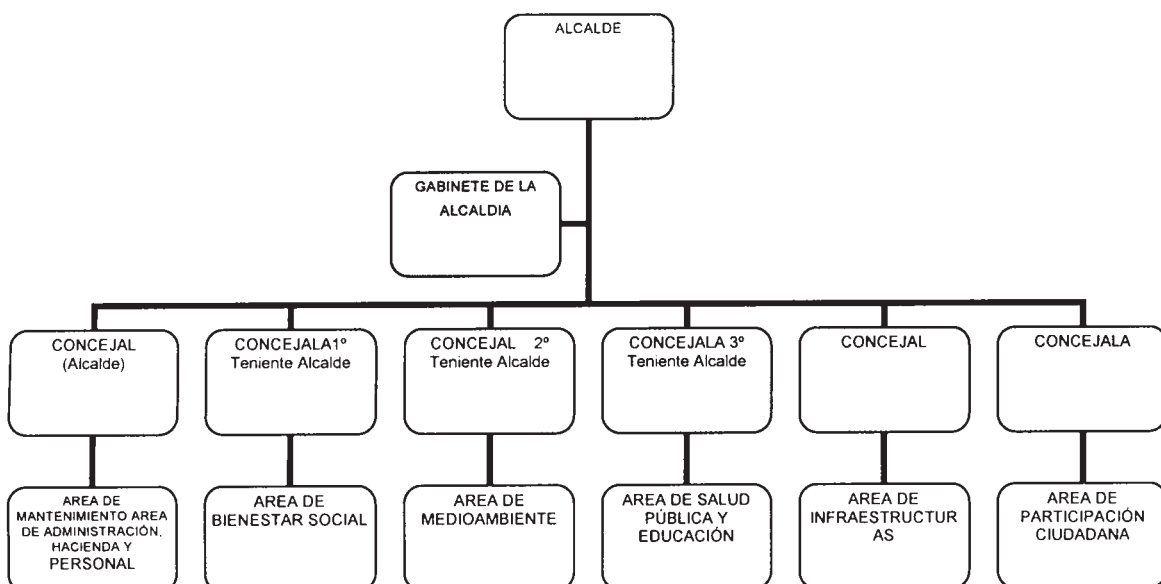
ALCALDE

GABINETE DE LA ALCALDIA

CONCEJAL (Alcalde)

CONCEJALA1º Teniente Alcalde

CONCEJAL 2º Teniente Alcalde

CONCEJALA 3º Teniente Alcalde

CONCEJAL

CONCEJALA

AREA DE MANTENIMIENTO AREA DE ADMINISTRACIÓN, HACIENDA Y PERSONAL

AREA DE BIENESTAR SOCIAL

AREA DE MEDIOAMBIENTE

AREA DE SALUD PÚBLICA Y EDUCACIÓN

AREA DE INFRAESTRUCTUR AS

AREA DE PARTICIPACIÓN CIUDADANA